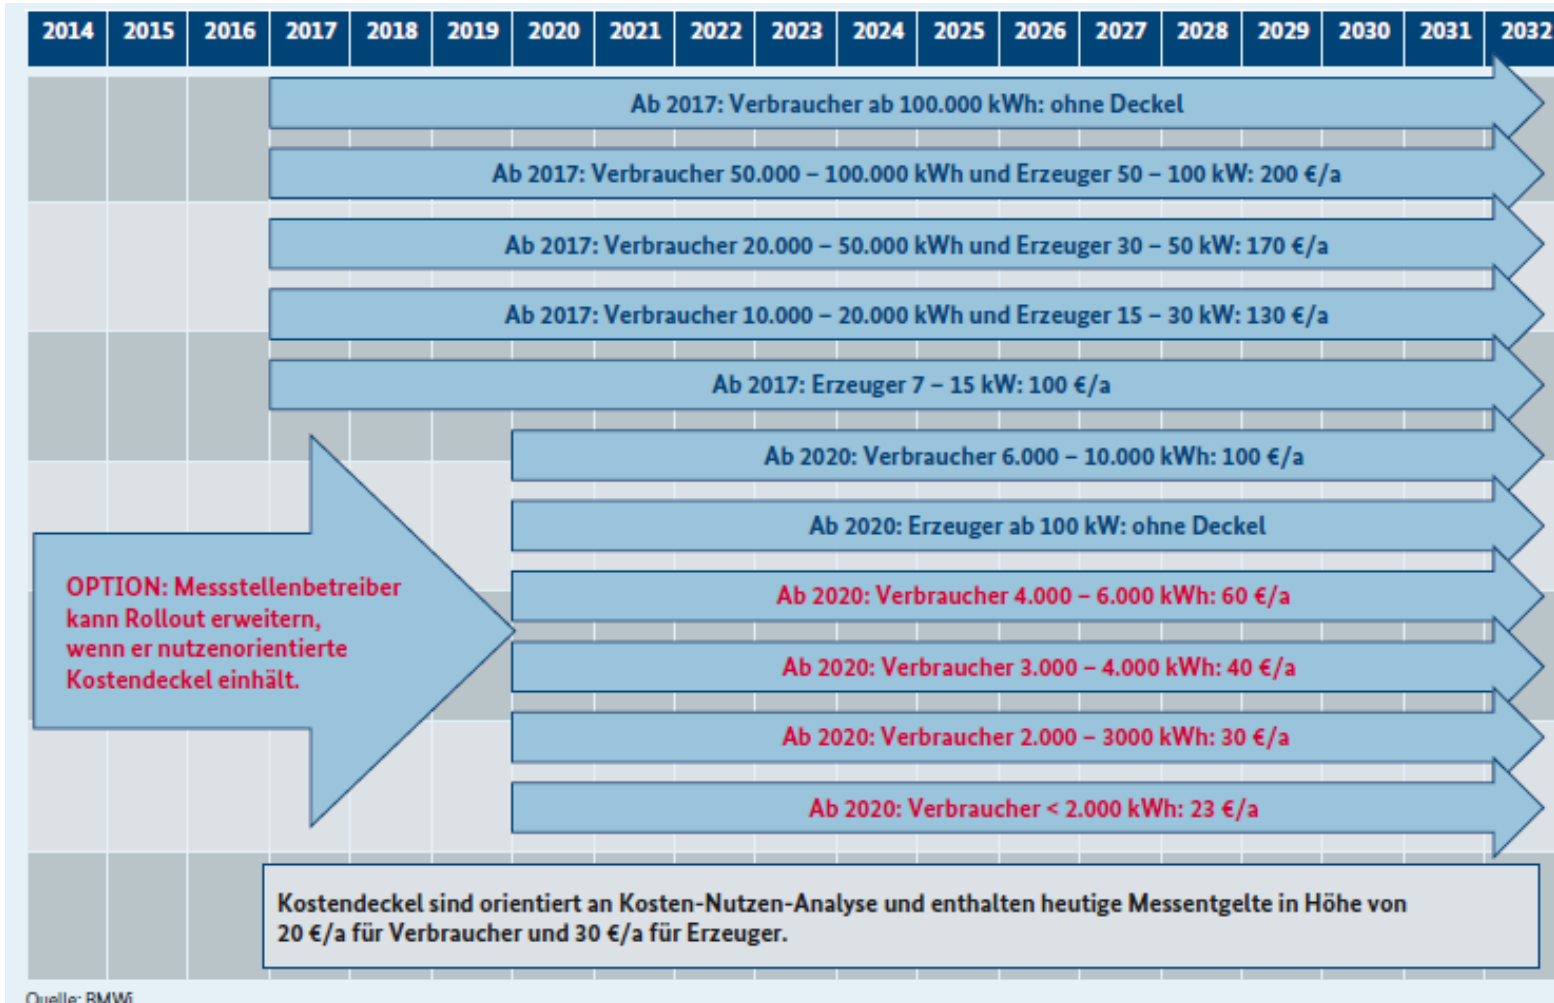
| 2014 | 2015 | 2016 | 2017 | 2018 | 2019 | 2020 | 2021 | 2022 | 2023 | 2024 | 2025 | 2026 | 2027 | 2028 | 2029 | 2030 | 2031 | 2032 |
|---|---|---|---|---|---|---|---|---|---|---|---|---|---|---|---|---|---|---|

Ab 2017: Verbraucher ab 100.000 kWh: ohne Deckel

Ab 2017: Verbraucher 50.000 – 100.000 kWh und Erzeuger 50 – 100 kW: 200 €/a

Ab 2017: Verbraucher 20.000 – 50.000 kWh und Erzeuger 30 – 50 kW: 170 €/a

Ab 2017: Verbraucher 10.000 – 20.000 kWh und Erzeuger 15 – 30 kW: 130 €/a

Ab 2017: Erzeuger 7 – 15 kW: 100 €/a

Ab 2020: Verbraucher 6.000 – 10.000 kWh: 100 €/a

Ab 2020: Erzeuger ab 100 kW: ohne Deckel

OPTION: Messstellenbetreiber kann Rollout erweitern, wenn er nutzenorientierte Kostendeckel einhält.

Ab 2020: Verbraucher 4.000 – 6.000 kWh: 60 €/a

Ab 2020: Verbraucher 3.000 – 4.000 kWh: 40 €/a

Ab 2020: Verbraucher 2.000 – 3000 kWh: 30 €/a

Ab 2020: Verbraucher < 2.000 kWh: 23 €/a

Kostendeckel sind orientiert an Kosten-Nutzen-Analyse und enthalten heutige Messentgelte in Höhe von 20 €/a für Verbraucher und 30 €/a für Erzeuger.

Quelle: BMWi